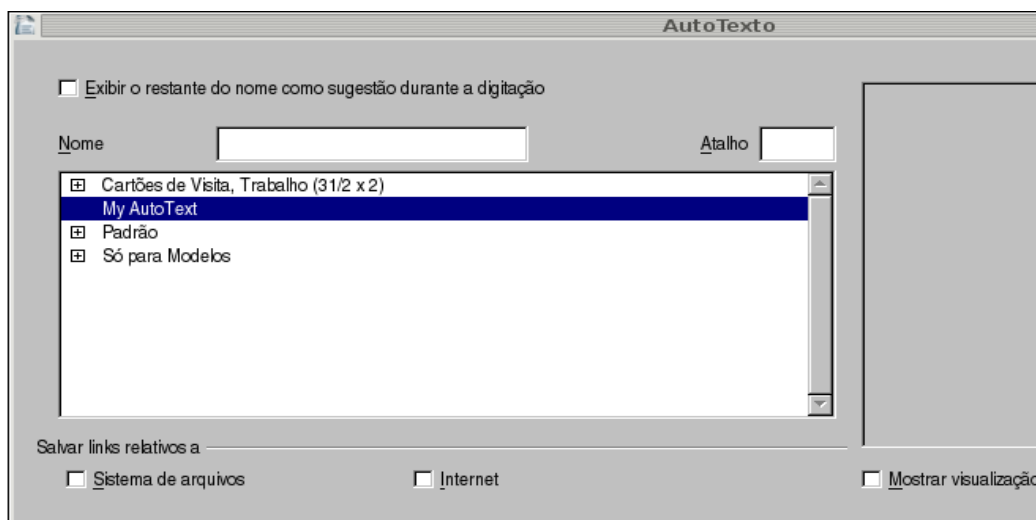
AutoTexto

Exibir o restante do nome como sugestão durante a digitação

Nome

Atalho

Cartões de Visita, Trabalho (31/2 x 2)
My AutoText
Padrão
Só para Modelos

Salvar links relativos a

Sistema de arquivos

Internet

Mostrar visualizaçã